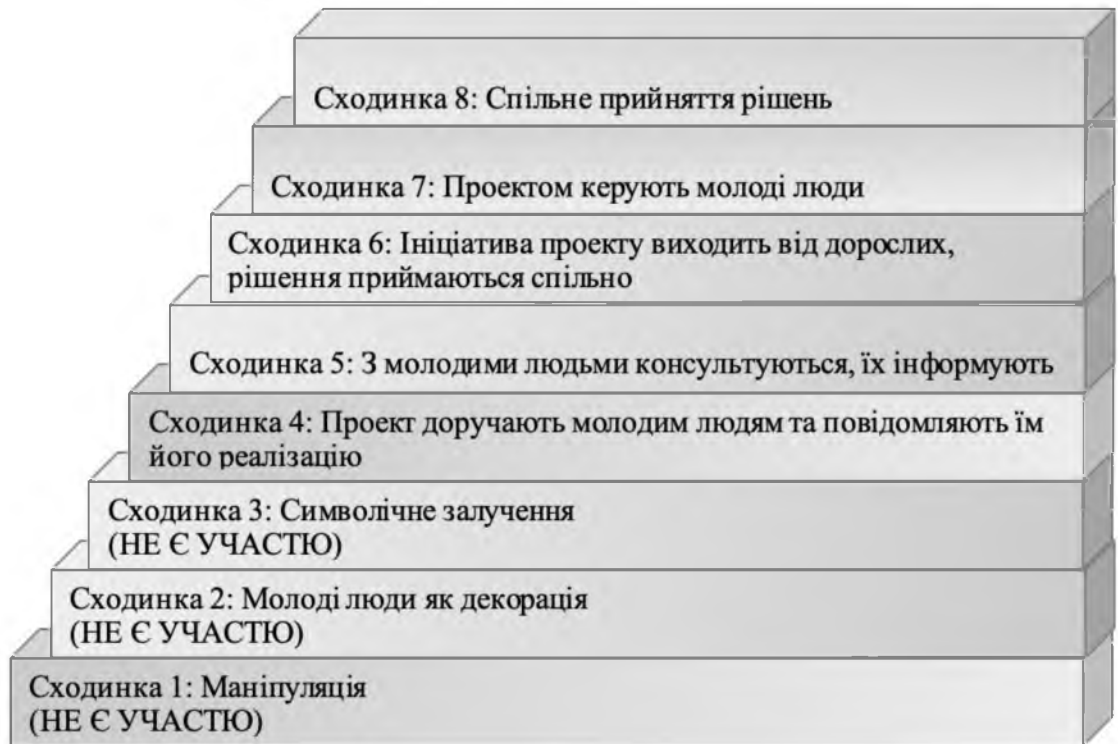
Сходинка 8: Спільне прийняття рішень

Сходинка 7: Проектом керують молоді люди

Сходинка 6: Ініціатива проекту виходить від дорослих, рішення приймаються спільно

Сходинка 5: З молодими людьми консультуються, їх інформують

Сходинка 4: Проект доручають молодим людям та повідомляють їм його реалізацію

Сходинка 3: Символічне залучення (НЕ Є УЧАСТЮ)

Сходинка 2: Молоді люди як декорація (НЕ Є УЧАСТЮ)

Сходинка 1: Маніпуляція (НЕ Є УЧАСТЮ)